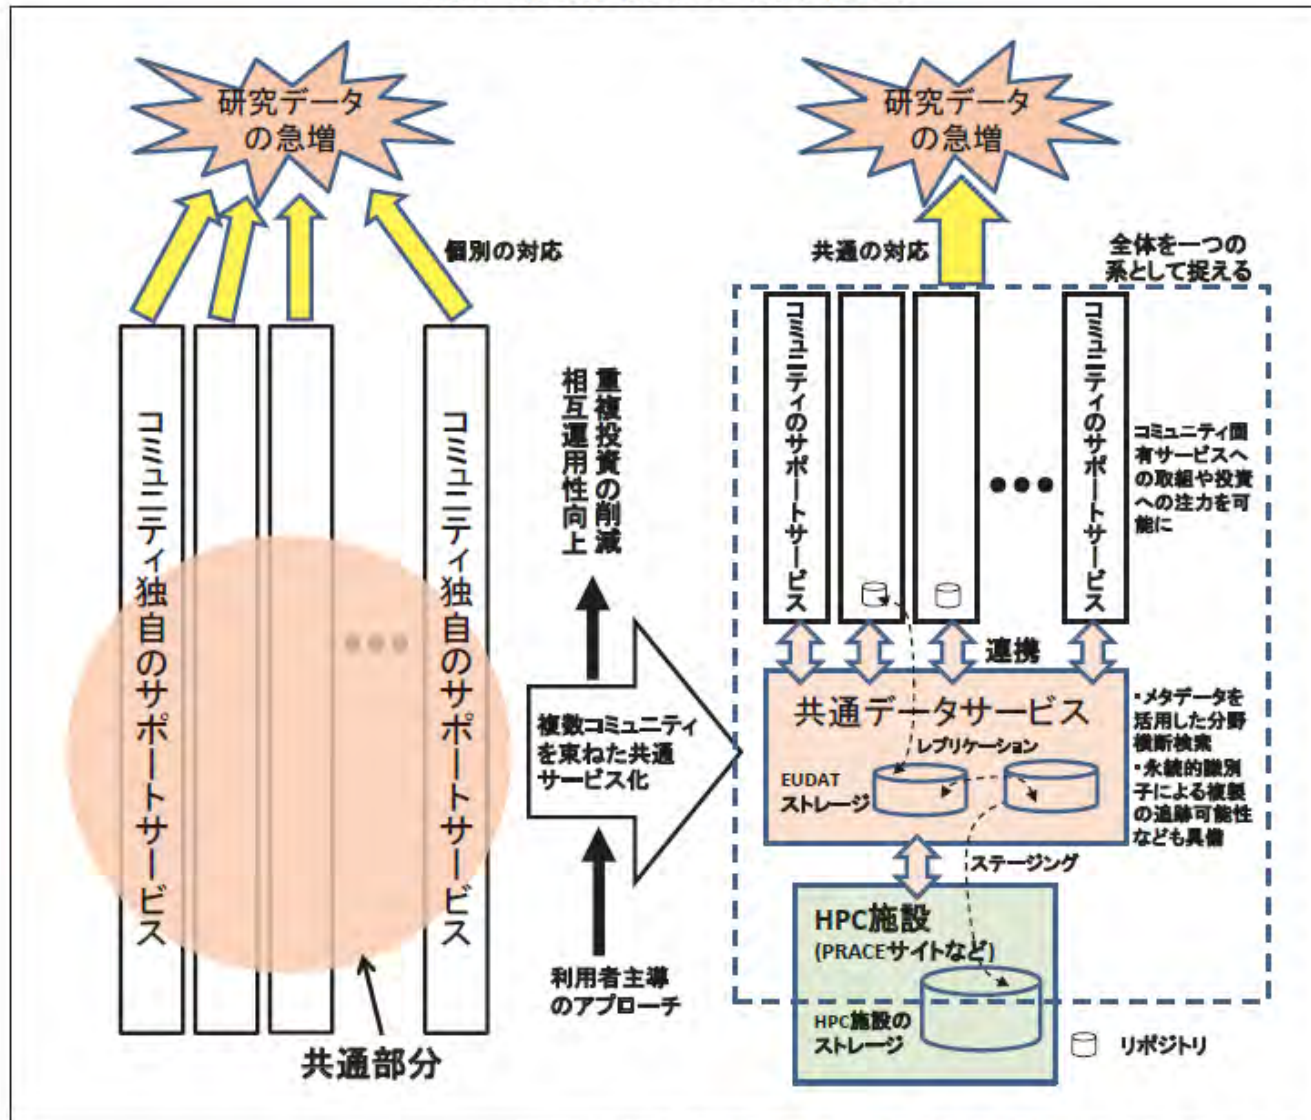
研究データの急増

個別の対応

コミュニティ独自のサポートサービス

コミュニティ独自のサポートサービス

共通部分

重複投資の削減
相互運用性向上

複数コミュニティを束ねた共通サービス化

利用者主導のアプローチ

研究データの急増

共通の対応

全体を一つの系として捉える

コミュニティのサポートサービス

コミュニティのサポートサービス

コミュニティ固有サービスへの取組や投資への注力を可能に

連携

共通データサービス

レプリケーション

EUDAT
ストレージ

・メタデータを活用した分野横断検索
・永続的識別子による複製の追跡可能性なども具備

ステージング

HPC施設
(PRACEサイトなど)

HPC施設のストレージ

リポジトリ